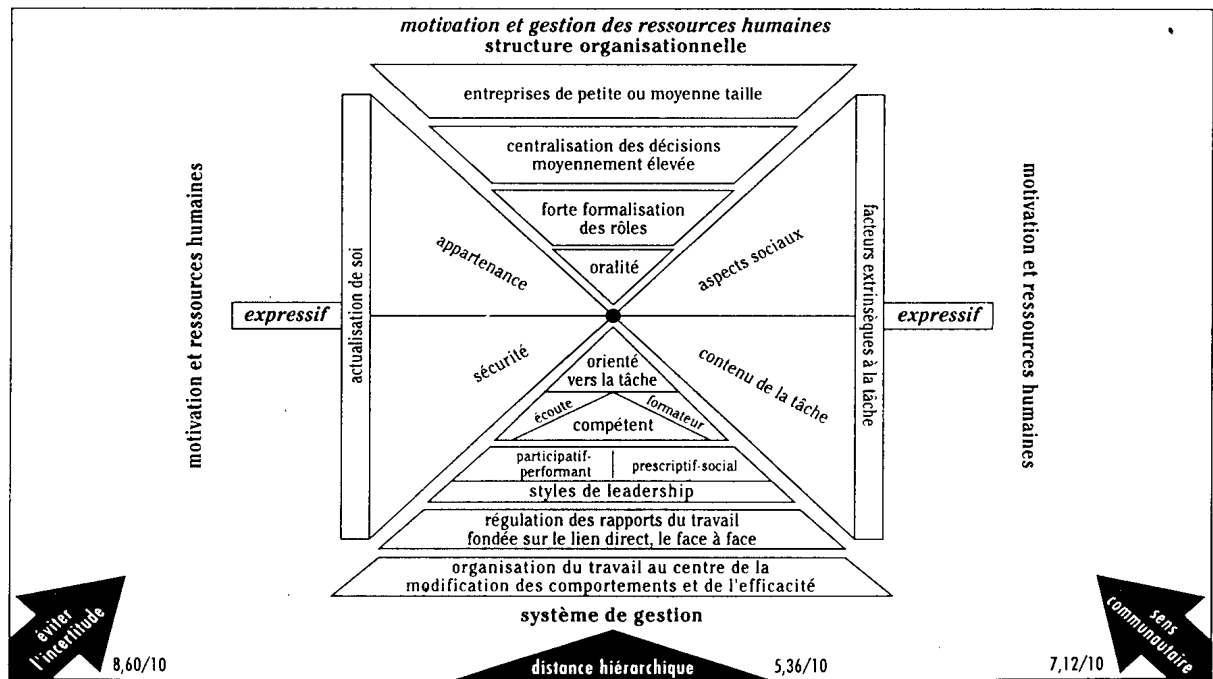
motivation et gestion des ressources humaines
structure organisationnelle

entreprises de petite ou moyenne taille

centralisation des décisions moyennement élevée

forte formalisation des rôles

oralité

motivation et ressources humaines

actualisation de soi

appartenance

aspects sociaux

facteurs extrinsèques à la tâche

motivation et ressources humaines

expressif

expressif

sécurité

orienté vers la tâche

contenu de la tâche

écoute

formateur

compétent

participatif-performant | prescriptif-social

styles de leadership

régulation des rapports du travail fondée sur le lien direct, le face à face

organisation du travail au centre de la modification des comportements et de l'efficacité

système de gestion

éviter l'incertitude

8,60/10

distance hiérarchique

5,36/10

sens communautaire

7,12/10